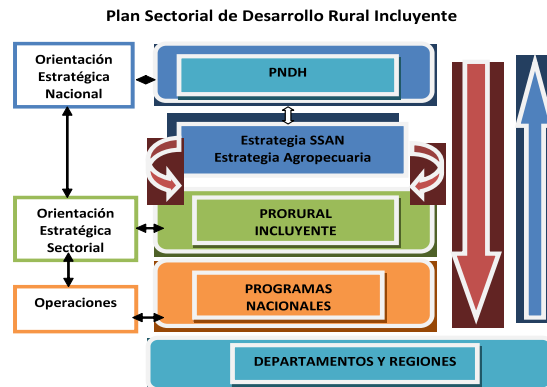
Plan Sectorial de Desarrollo Rural Incluyente

Orientación Estratégica Nacional

PNDH

Estrategia SSAN
Estrategia Agropecuaria

Orientación Estratégica Sectorial

PRORURAL INCLUYENTE

Operaciones

PROGRAMAS NACIONALES

DEPARTAMENTOS Y REGIONES